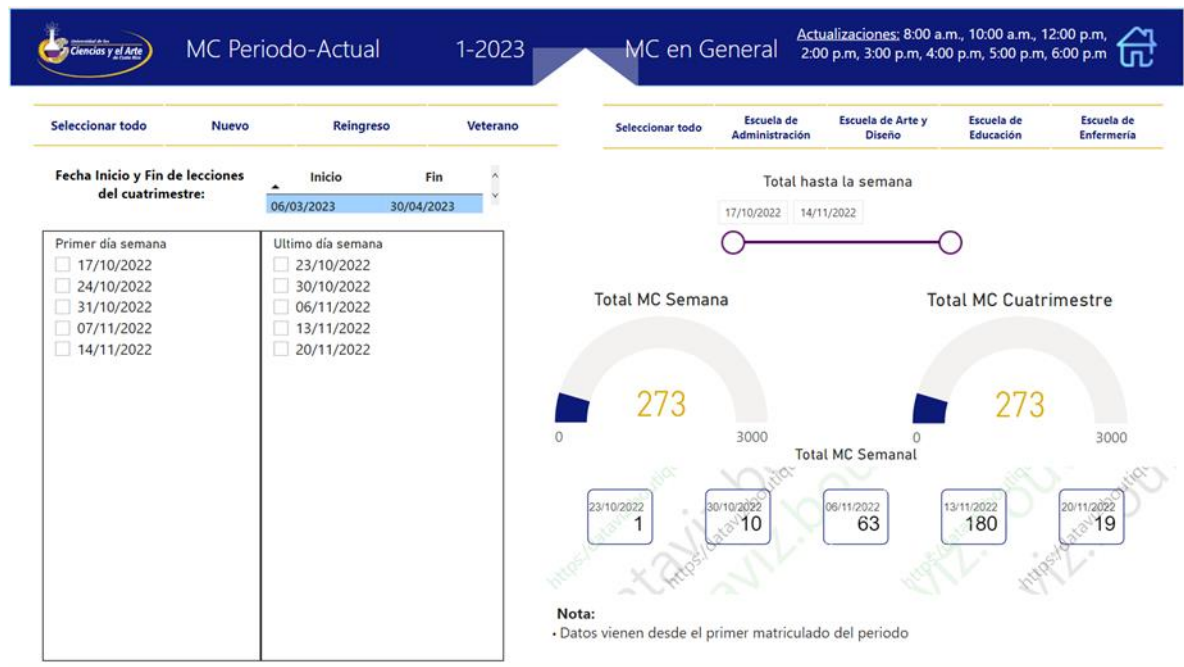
Universidad de las Ciencias y el Arte de Costa Rica

MC Periodo-Actual 1-2023 MC en General

Actualizaciones: 8:00 a.m., 10:00 a.m., 12:00 p.m, 2:00 p.m, 3:00 p.m, 4:00 p.m, 5:00 p.m, 6:00 p.m

Seleccionar todo Nuevo Reingreso Veterano

Seleccionar todo Escuela de Administración Escuela de Arte y Diseño Escuela de Educación Escuela de Enfermería

Fecha Inicio y Fin de lecciones del cuatrimestre:

| Inicio | Fin |
|---|---|
| 06/03/2023 | 30/04/2023 |

Total hasta la semana

17/10/2022 14/11/2022

Primer día semana
17/10/2022
24/10/2022
31/10/2022
07/11/2022
14/11/2022

Ultimo día semana
23/10/2022
30/10/2022
06/11/2022
13/11/2022
20/11/2022

Total MC Semana

273

0 3000

Total MC Cuatrimestre

273

0 3000

Total MC Semanal

23/10/2022 1

30/10/2022 10

06/11/2022 63

13/11/2022 180

20/11/2022 19

https://dataviz.boutique

Nota:
• Datos vienen desde el primer matriculado del periodo